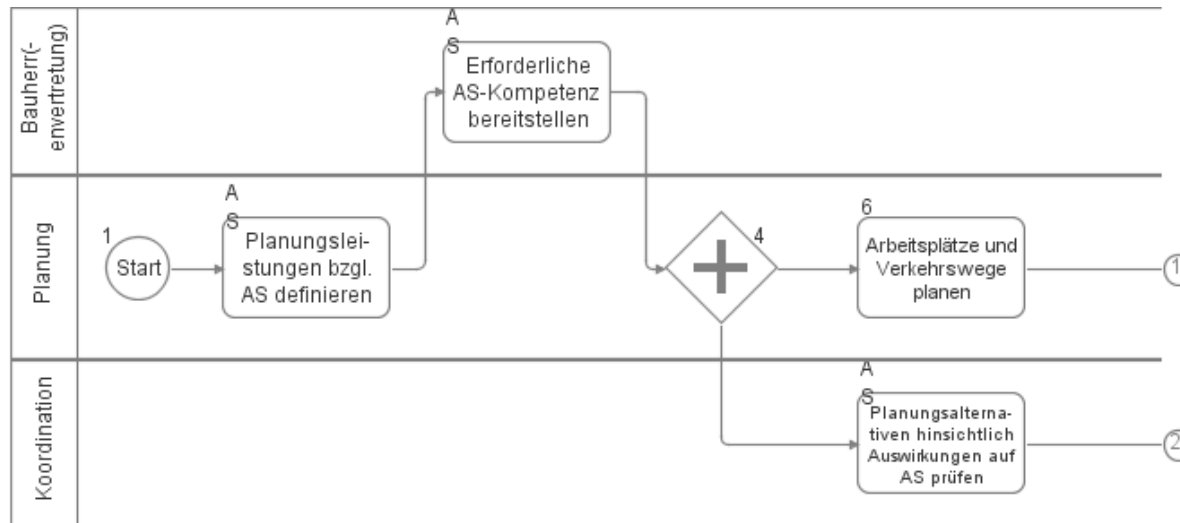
Bauherr(-envertretung)

A
S
Erforderliche AS-Kompetenz bereitstellen

Planung

1
Start

A
S
Planungsleistungen bzgl. AS definieren

4

6
Arbeitsplätze und Verkehrswege planen

1

Koordination

A
S
Planungsalternativen hinsichtlich Auswirkungen auf AS prüfen

2